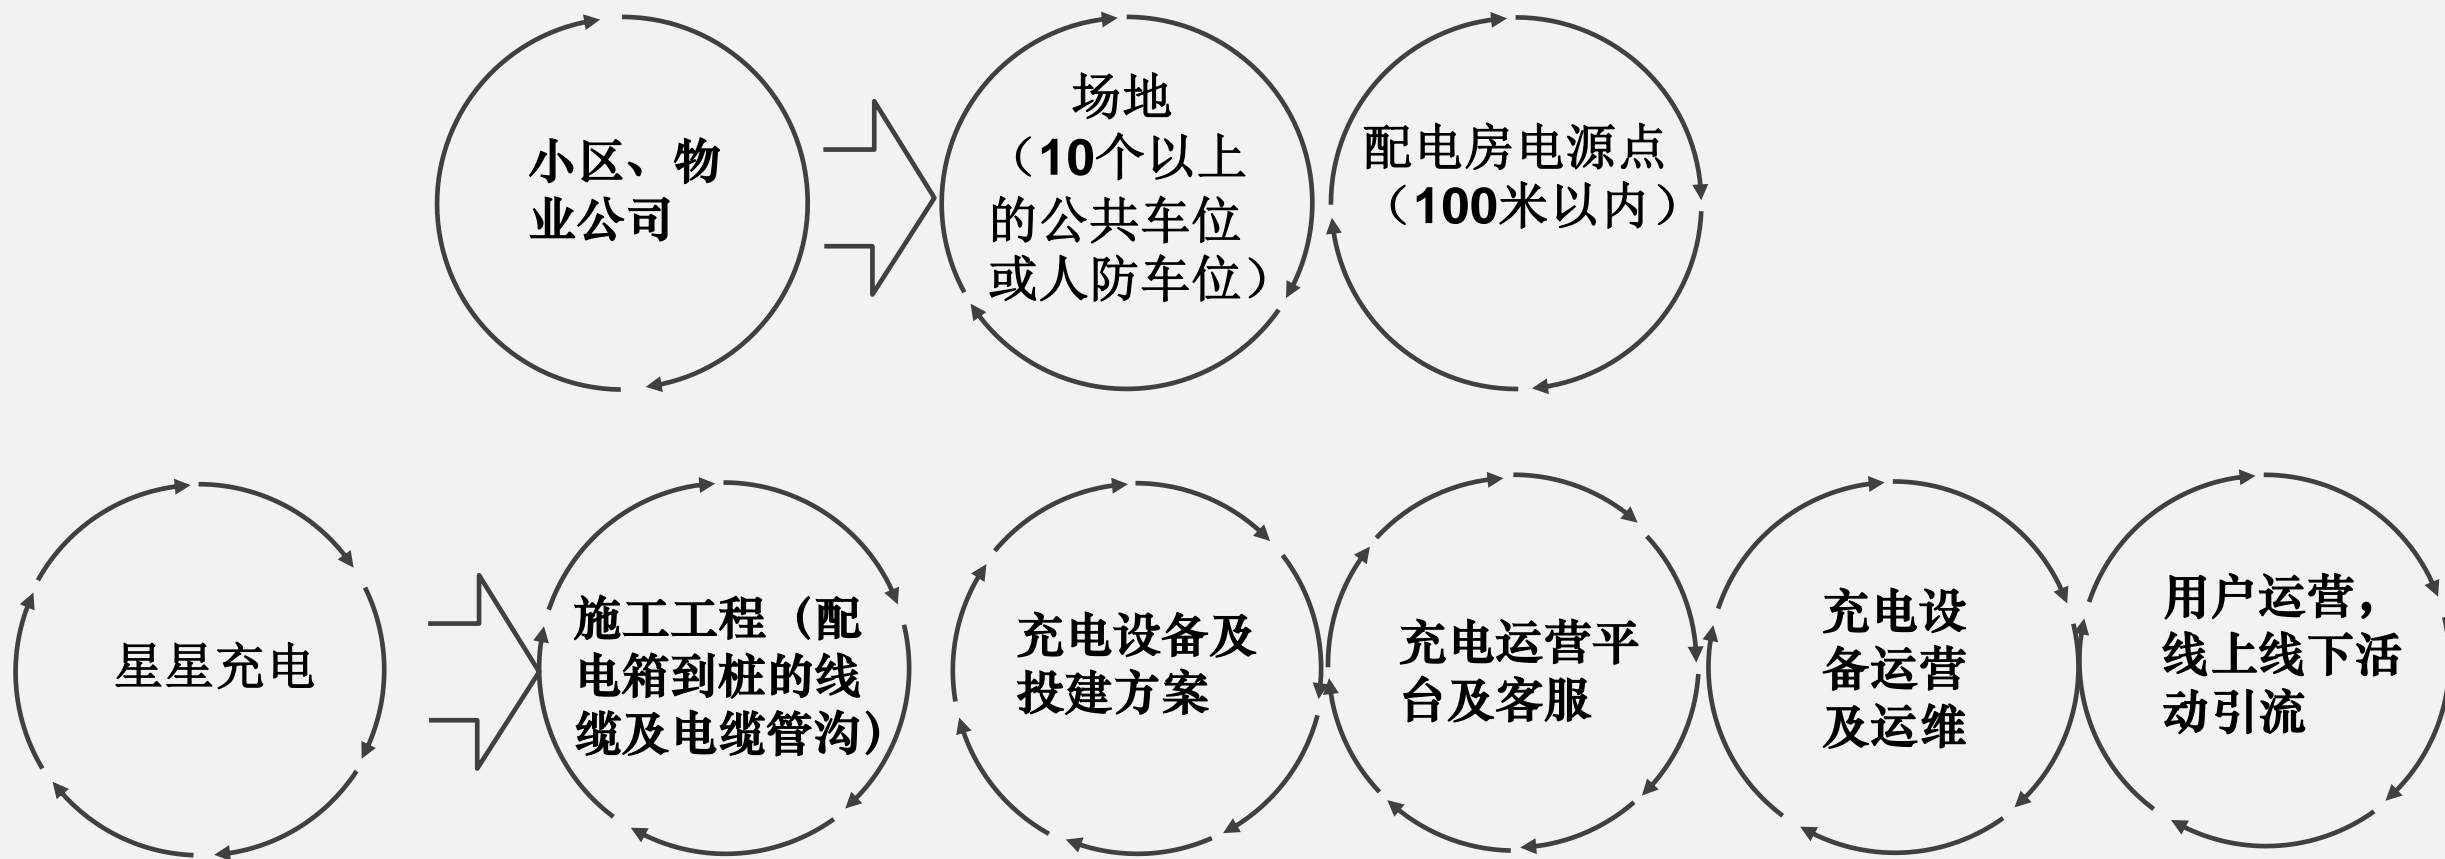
小区、物业公司

场地（10个以上的公共车位或人防车位）

配电房电源点（100米以内）

星星充电

施工工程（配电箱到桩的线缆及电缆管沟）

充电设备及投建方案

充电运营平台及客服

充电设备运营及运维

用户运营，线上线下活动引流